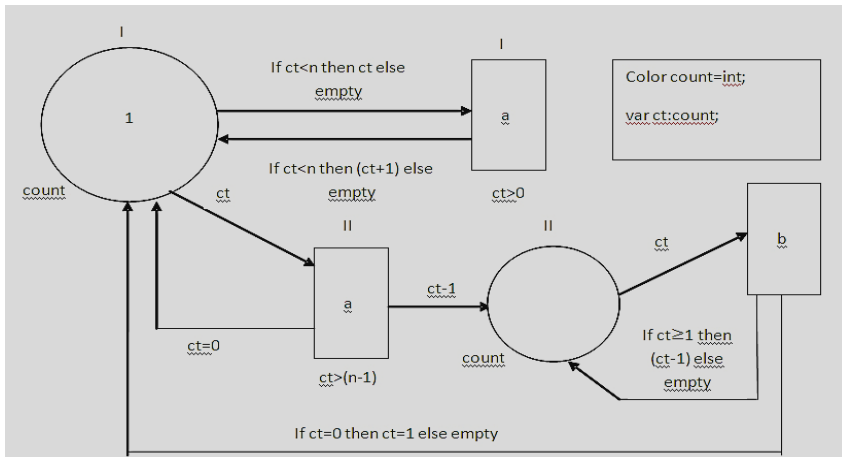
I

1

count

If ct<n then ct else empty

I

a

If ct<n then (ct+1) else empty

ct>0

Color count=int;

var ct:count;

ct

II

a

ct=0

ct>(n-1)

ct-1

II

count

ct

b

If ct≥1 then (ct-1) else empty

If ct=0 then ct=1 else empty